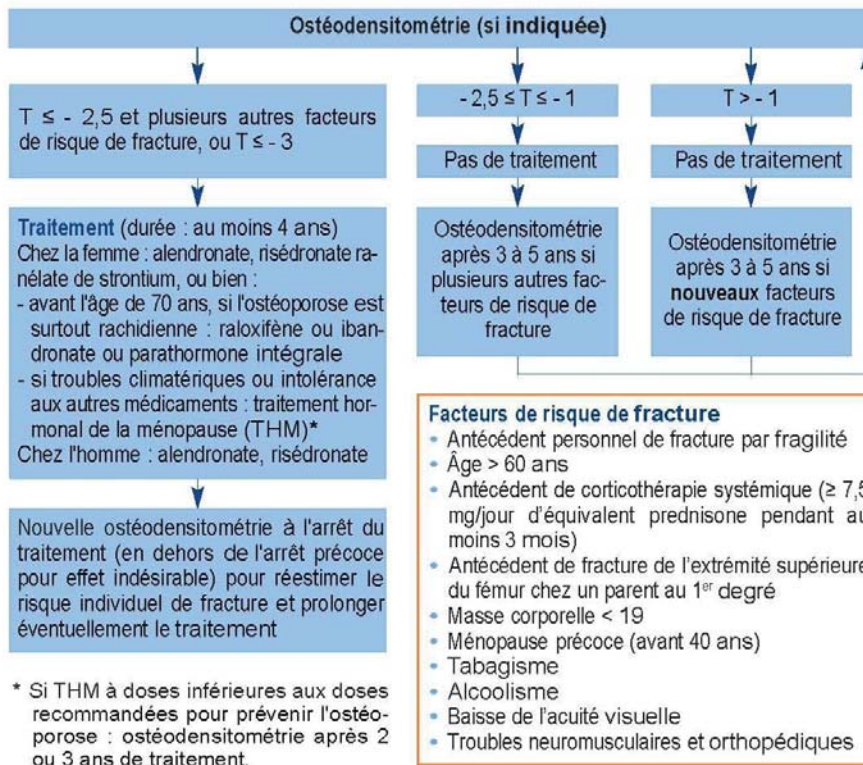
Ostéodensitométrie (si indiquée)

T ≤ - 2,5 et plusieurs autres facteurs de risque de fracture, ou T ≤ - 3

- 2,5 ≤ T ≤ - 1

T > - 1

Pas de traitement

Pas de traitement

Ostéodensitométrie après 3 à 5 ans si plusieurs autres facteurs de risque de fracture

Ostéodensitométrie après 3 à 5 ans si nouveaux facteurs de risque de fracture

Traitement (durée : au moins 4 ans)
Chez la femme : alendronate, risédronate ranélate de strontium, ou bien :
- avant l'âge de 70 ans, si l'ostéoporose est surtout rachidienne : raloxifène ou ibandronate ou parathormone intégrale
- si troubles climatériques ou intolérance aux autres médicaments : traitement hormonal de la ménopause (THM)*
Chez l'homme : alendronate, risédronate

Nouvelle ostéodensitométrie à l'arrêt du traitement (en dehors de l'arrêt précoce pour effet indésirable) pour réestimer le risque individuel de fracture et prolonger éventuellement le traitement

* Si THM à doses inférieures aux doses recommandées pour prévenir l'ostéoporose : ostéodensitométrie après 2 ou 3 ans de traitement.

Facteurs de risque de fracture
- Antécédent personnel de fracture par fragilité
- Âge > 60 ans
- Antécédent de corticothérapie systémique (≥ 7,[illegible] mg/jour d'équivalent prednisone pendant au moins 3 mois)
- Antécédent de fracture de l'extrémité supérieure du fémur chez un parent au 1$^{er}$ degré
- Masse corporelle < 19
- Ménopause précoce (avant 40 ans)
- Tabagisme
- Alcoolisme
- Baisse de l'acuité visuelle
- Troubles neuromusculaires et orthopédiques